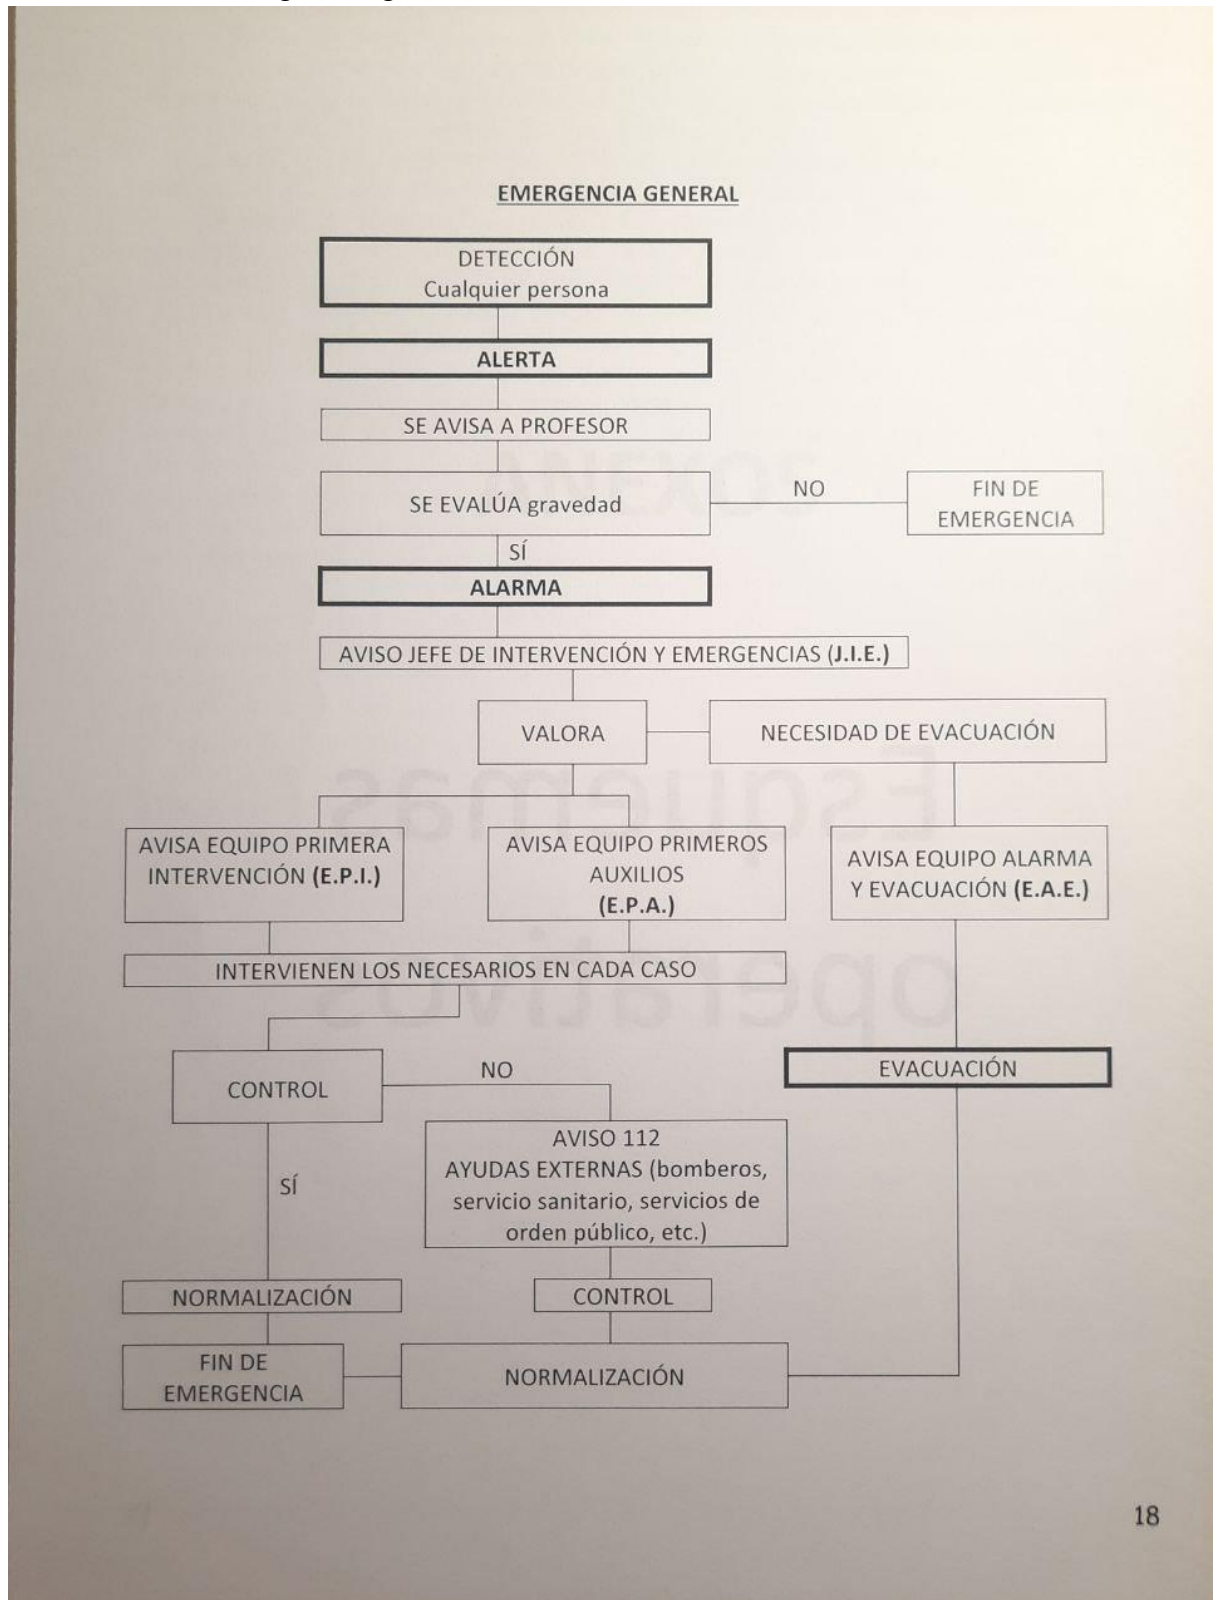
EMERGENCIA GENERAL

DETECCIÓN
Cualquier persona

ALERTA

SE AVISA A PROFESOR

SE EVALÚA gravedad

NO

FIN DE EMERGENCIA

SÍ

ALARMA

AVISO JEFE DE INTERVENCIÓN Y EMERGENCIAS (J.I.E.)

VALORA

NECESIDAD DE EVACUACIÓN

AVISA EQUIPO PRIMERA INTERVENCIÓN (E.P.I.)

AVISA EQUIPO PRIMEROS AUXILIOS (E.P.A.)

AVISA EQUIPO ALARMA Y EVACUACIÓN (E.A.E.)

INTERVIENEN LOS NECESARIOS EN CADA CASO

CONTROL

NO

EVACUACIÓN

AVISO 112
AYUDAS EXTERNAS (bomberos, servicio sanitario, servicios de orden público, etc.)

SÍ

NORMALIZACIÓN

CONTROL

FIN DE EMERGENCIA

NORMALIZACIÓN

18